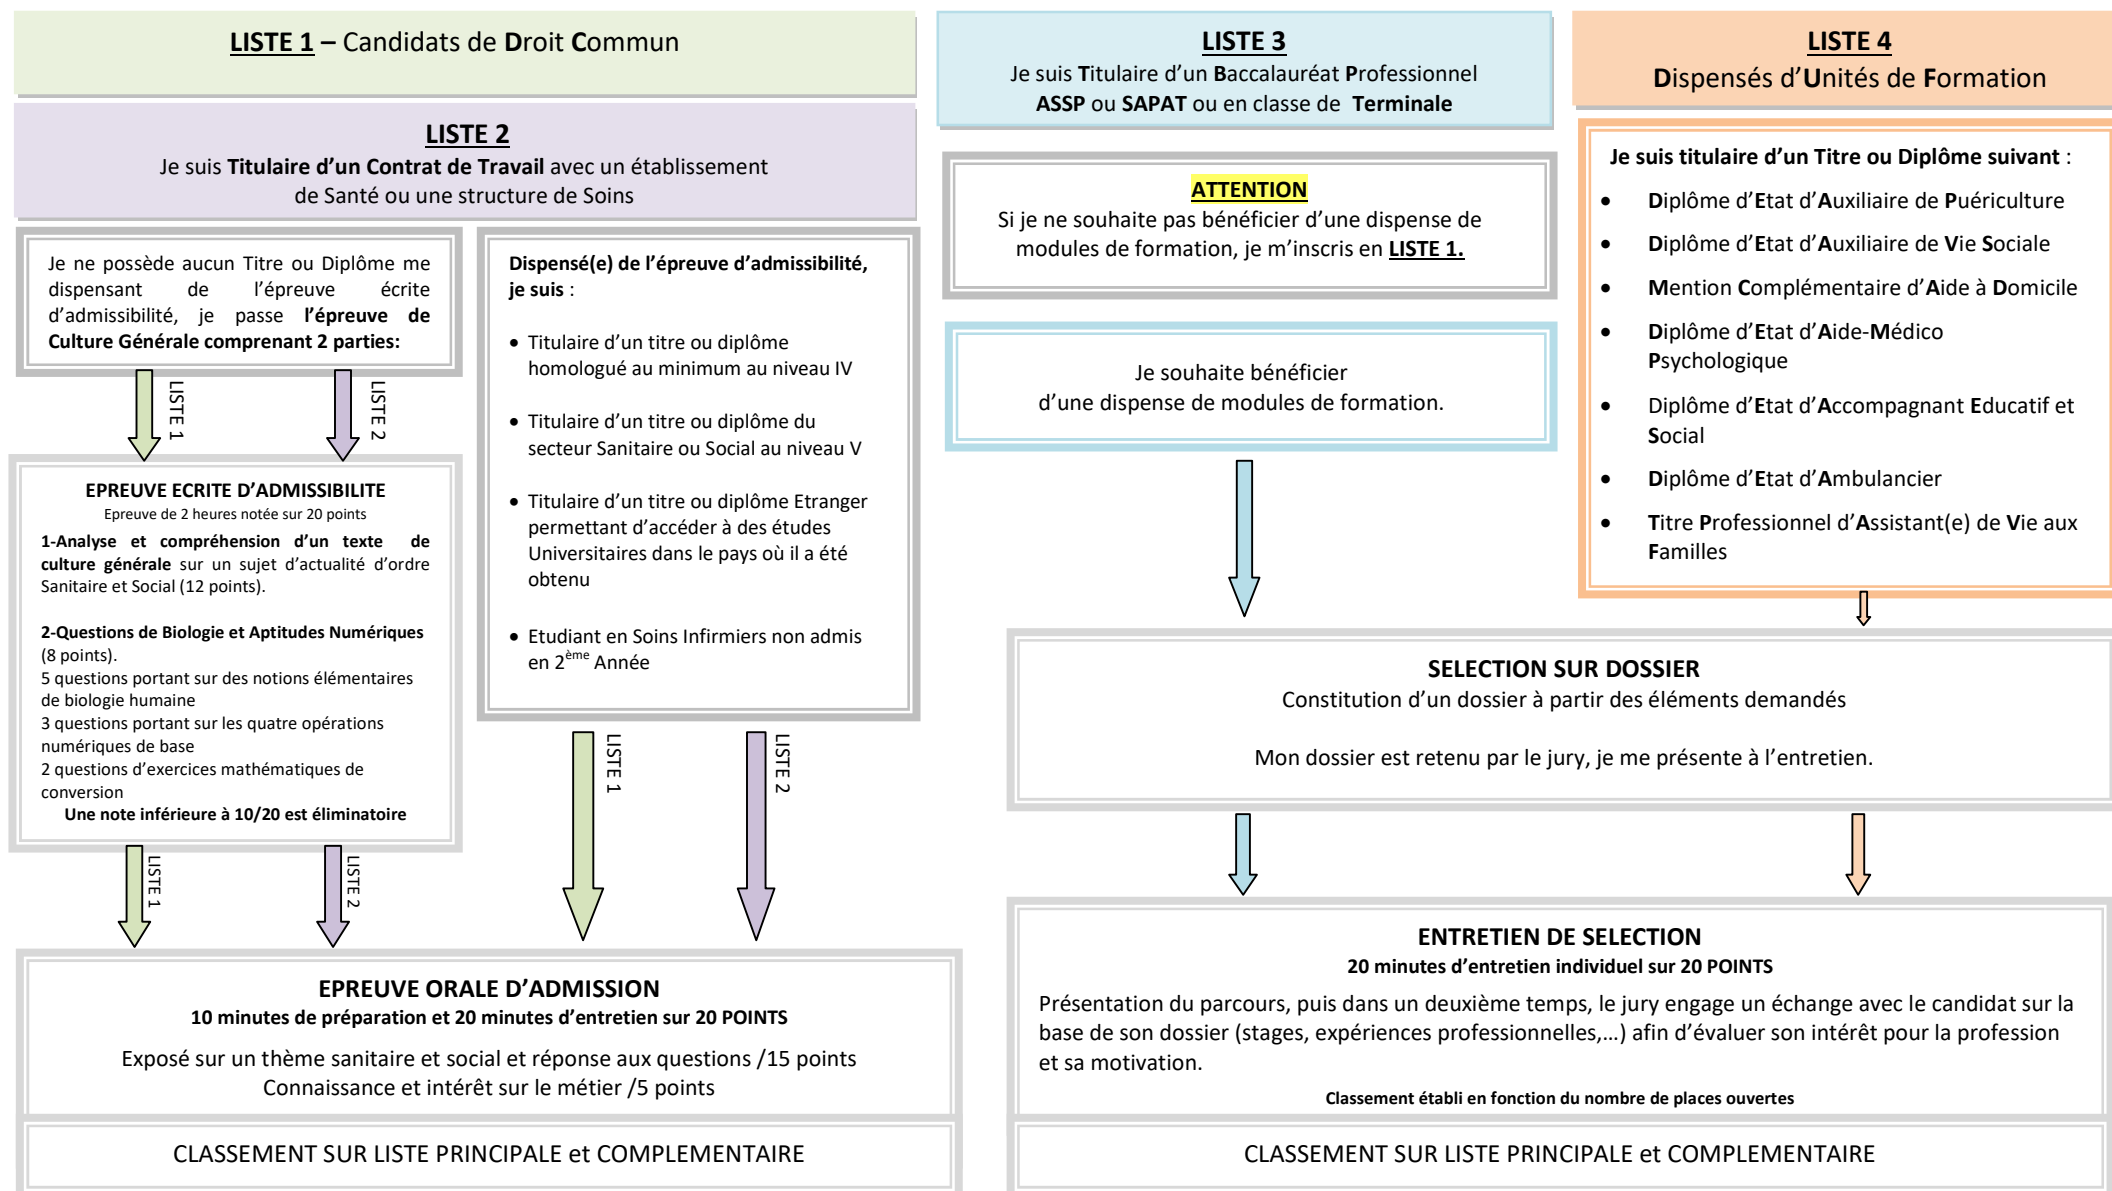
LISTE 1 – Candidats de Droit Commun

LISTE 2
Je suis Titulaire d'un Contrat de Travail avec un établissement de Santé ou une structure de Soins

Je ne possède aucun Titre ou Diplôme me dispensant de l'épreuve écrite d'admissibilité, je passe l'épreuve de Culture Générale comprenant 2 parties:

LISTE 1

LISTE 2

EPREUVE ECRITE D'ADMISSIBILITE
Epreuve de 2 heures notée sur 20 points
1-Analyse et compréhension d'un texte de culture générale sur un sujet d'actualité d'ordre Sanitaire et Social (12 points).

2-Questions de Biologie et Aptitudes Numériques (8 points).
5 questions portant sur des notions élémentaires de biologie humaine
3 questions portant sur les quatre opérations numériques de base
2 questions d'exercices mathématiques de conversion
Une note inférieure à 10/20 est éliminatoire

LISTE 1

LISTE 2

Dispensé(e) de l'épreuve d'admissibilité, je suis :

• Titulaire d'un titre ou diplôme homologué au minimum au niveau IV

• Titulaire d'un titre ou diplôme du secteur Sanitaire ou Social au niveau V

• Titulaire d'un titre ou diplôme Etranger permettant d'accéder à des études Universitaires dans le pays où il a été obtenu

• Etudiant en Soins Infirmiers non admis en 2$^{ème}$ Année

LISTE 1

LISTE 2

EPREUVE ORALE D'ADMISSION
10 minutes de préparation et 20 minutes d'entretien sur 20 POINTS
Exposé sur un thème sanitaire et social et réponse aux questions /15 points
Connaissance et intérêt sur le métier /5 points

CLASSEMENT SUR LISTE PRINCIPALE et COMPLEMENTAIRE

LISTE 3
Je suis Titulaire d'un Baccalauréat Professionnel ASSP ou SAPAT ou en classe de Terminale

ATTENTION
Si je ne souhaite pas bénéficier d'une dispense de modules de formation, je m'inscris en LISTE 1.

Je souhaite bénéficier d'une dispense de modules de formation.

LISTE 4
Dispensés d'Unités de Formation

Je suis titulaire d'un Titre ou Diplôme suivant :
• Diplôme d'Etat d'Auxiliaire de Puériculture
• Diplôme d'Etat d'Auxiliaire de Vie Sociale
• Mention Complémentaire d'Aide à Domicile
• Diplôme d'Etat d'Aide-Médico Psychologique
• Diplôme d'Etat d'Accompagnant Educatif et Social
• Diplôme d'Etat d'Ambulancier
• Titre Professionnel d'Assistant(e) de Vie aux Familles

SELECTION SUR DOSSIER
Constitution d'un dossier à partir des éléments demandés

Mon dossier est retenu par le jury, je me présente à l'entretien.

ENTRETIEN DE SELECTION
20 minutes d'entretien individuel sur 20 POINTS
Présentation du parcours, puis dans un deuxième temps, le jury engage un échange avec le candidat sur la base de son dossier (stages, expériences professionnelles,…) afin d'évaluer son intérêt pour la profession et sa motivation.
Classement établi en fonction du nombre de places ouvertes

CLASSEMENT SUR LISTE PRINCIPALE et COMPLEMENTAIRE